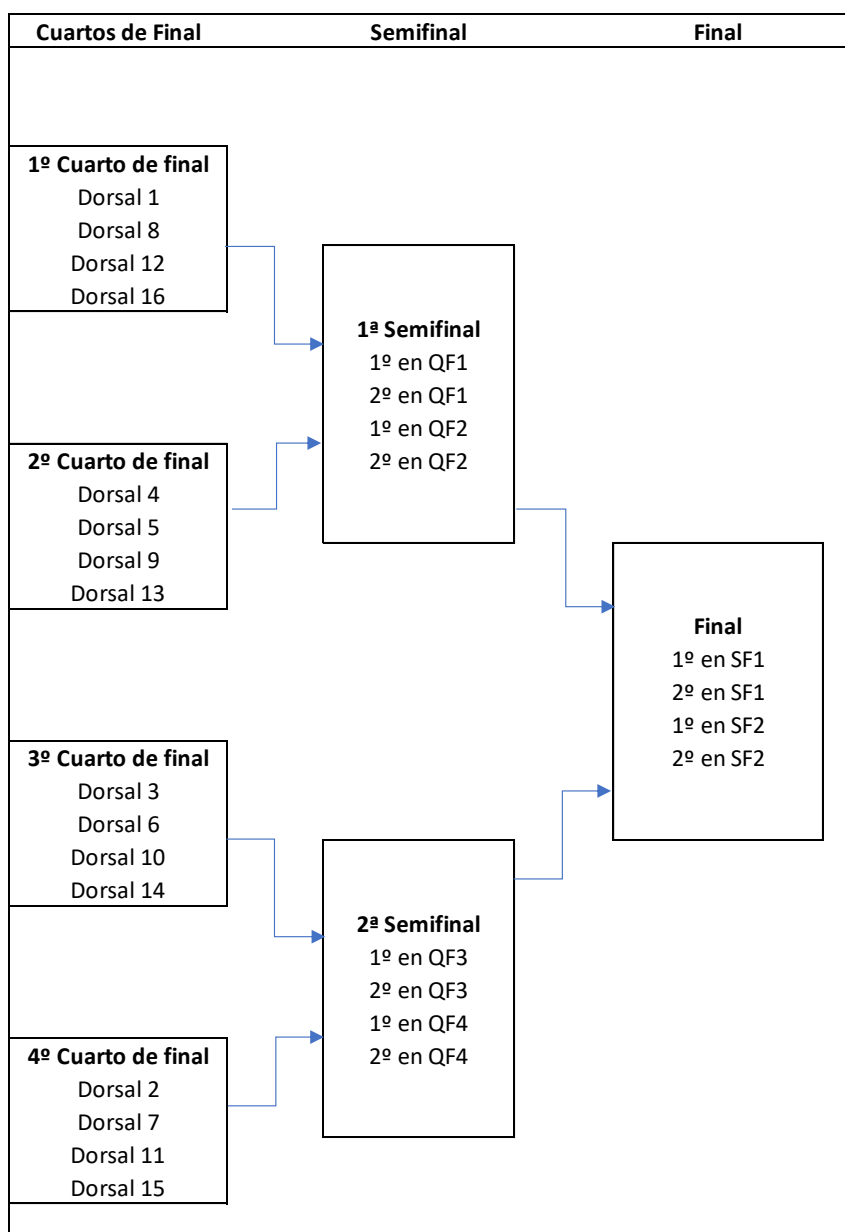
Cuartos de Final

Semifinal

Final

1º Cuarto de final
Dorsal 1
Dorsal 8
Dorsal 12
Dorsal 16

2º Cuarto de final
Dorsal 4
Dorsal 5
Dorsal 9
Dorsal 13

3º Cuarto de final
Dorsal 3
Dorsal 6
Dorsal 10
Dorsal 14

4º Cuarto de final
Dorsal 2
Dorsal 7
Dorsal 11
Dorsal 15

1ª Semifinal
1º en QF1
2º en QF1
1º en QF2
2º en QF2

2ª Semifinal
1º en QF3
2º en QF3
1º en QF4
2º en QF4

Final
1º en SF1
2º en SF1
1º en SF2
2º en SF2